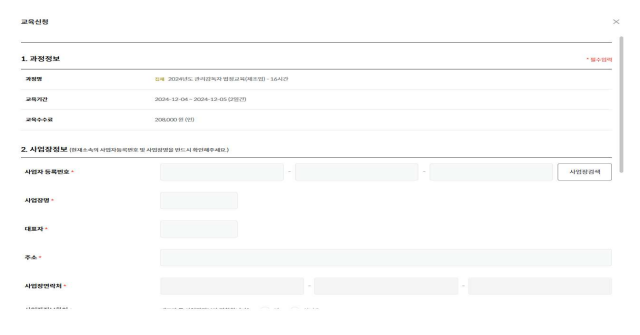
교육신청

1. 과정정보

* 필수입력

| 과정명 | 집체 2024년도 관리감독자 법정교육(제조업) - 16시간 |
|---|---|
| 교육기간 | 2024-12-04 ~ 2024-12-05 (2일간) |
| 교육수수료 | 208,000 원 (인) |

2. 사업장정보 (현재소속의 사업자등록번호 및 사업장명을 반드시 확인해주세요.)

사업자 등록번호 *

사업장검색

사업장명 *

대표자 *

주소 *

사업장연락처 *

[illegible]